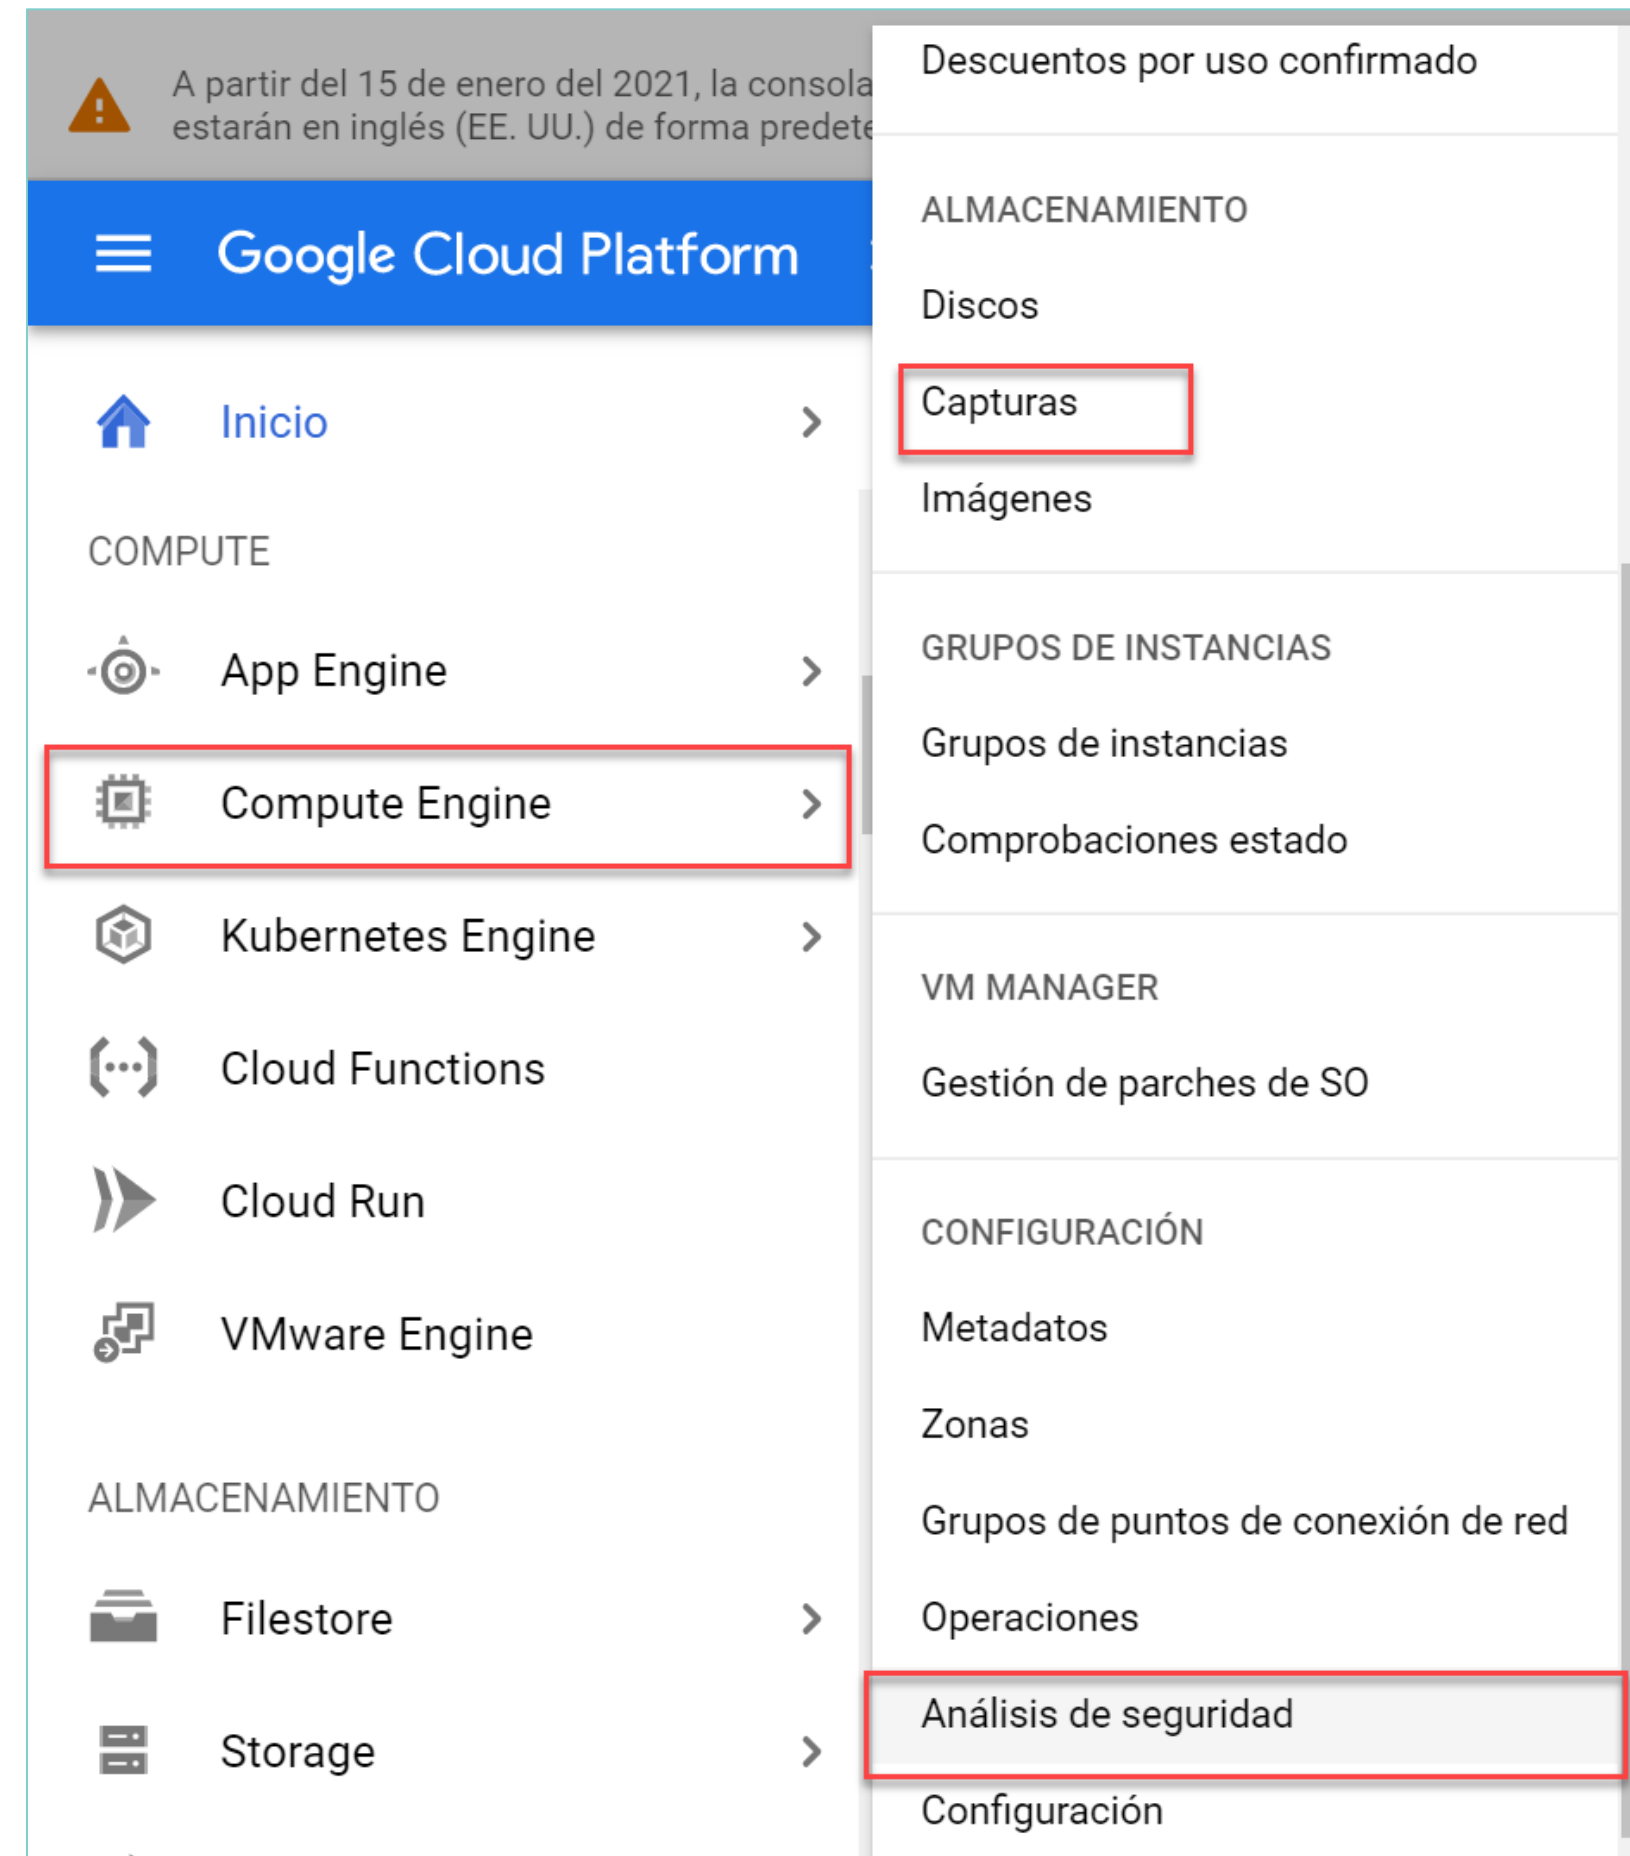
A partir del 15 de enero del 2021, la consola
estarán en inglés (EE. UU.) de forma predete

Google Cloud Platform

Inicio

COMPUTE

App Engine

Compute Engine

Kubernetes Engine

Cloud Functions

Cloud Run

VMware Engine

ALMACENAMIENTO

Filestore

Storage

Descuentos por uso confirmado

ALMACENAMIENTO

Discos

Capturas

Imágenes

GRUPOS DE INSTANCIAS

Grupos de instancias

Comprobaciones estado

VM MANAGER

Gestión de parches de SO

CONFIGURACIÓN

Metadatos

Zonas

Grupos de puntos de conexión de red

Operaciones

Análisis de seguridad

Configuración